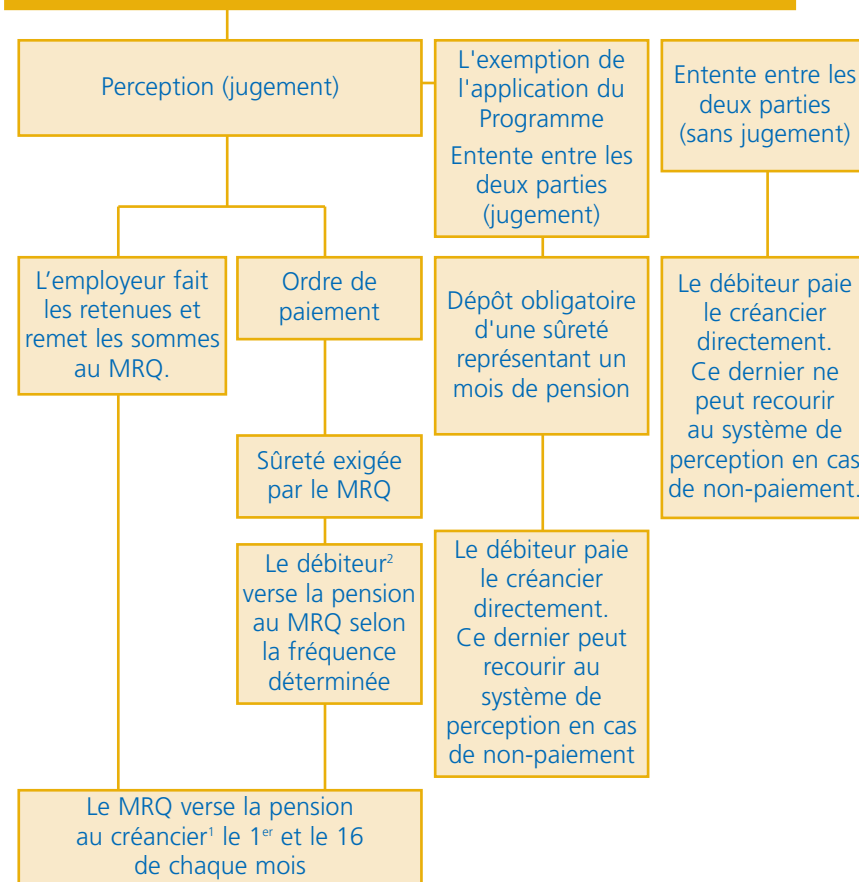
Perception (jugement)

L'employeur fait les retenues et remet les sommes au MRQ.

Ordre de paiement

Sûreté exigée par le MRQ

Le débiteur$^{2}$ verse la pension au MRQ selon la fréquence déterminée

Le MRQ verse la pension au créancier$^{1}$ le 1$^{er}$ et le 16 de chaque mois

L'exemption de l'application du Programme
Entente entre les deux parties (jugement)

Dépôt obligatoire d'une sûreté représentant un mois de pension

Le débiteur paie le créancier directement. Ce dernier peut recourir au système de perception en cas de non-paiement

Entente entre les deux parties (sans jugement)

Le débiteur paie le créancier directement. Ce dernier ne peut recourir au système de perception en cas de non-paiement.